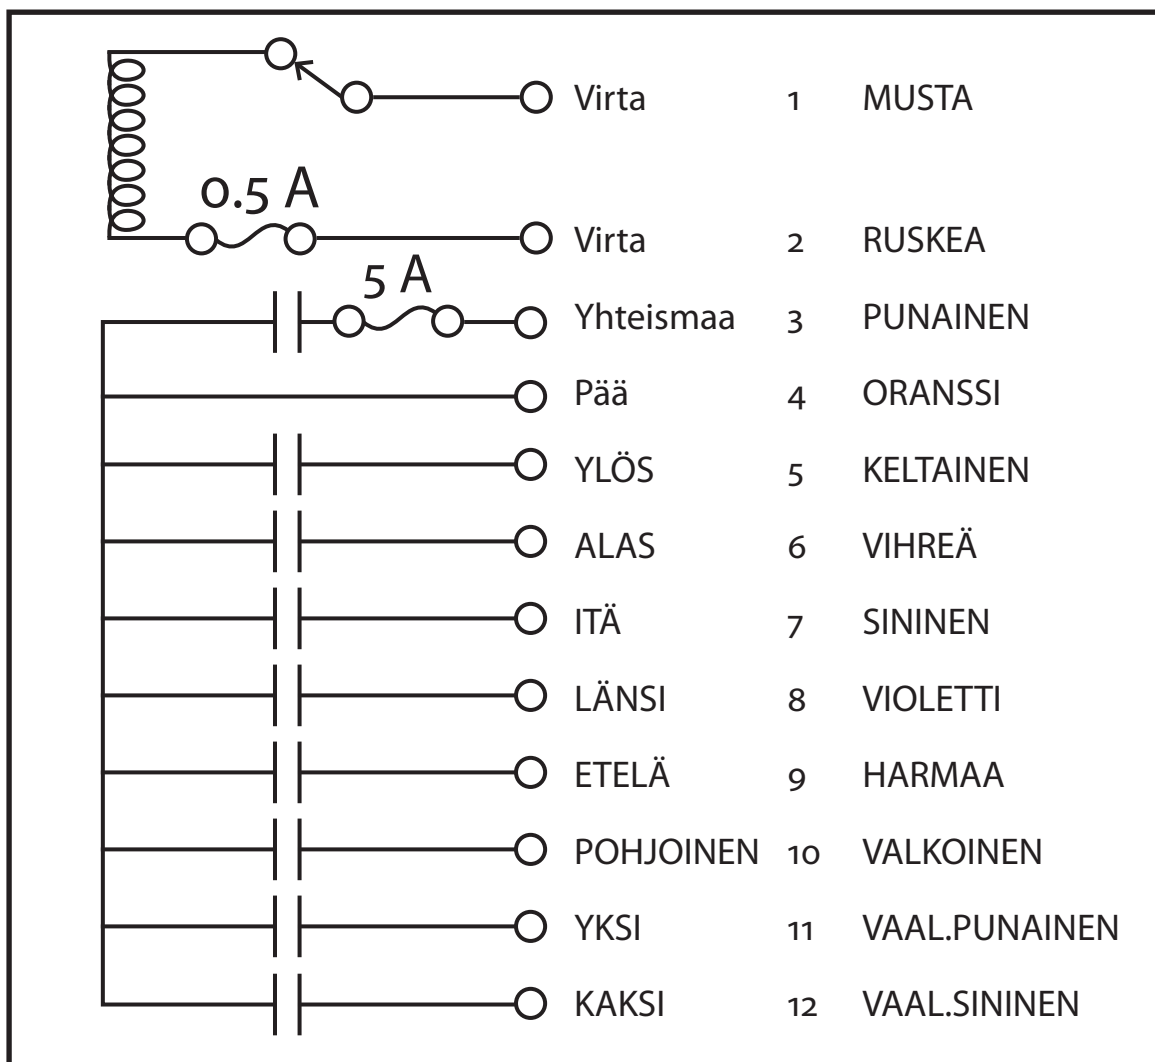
0.5 A

5 A

| | | |
|---|---|---|
| Virta | 1 | MUSTA |
| Virta | 2 | RUSKEA |
| Yhteismaa | 3 | PUNAINEN |
| Pää | 4 | ORANSSI |
| YLÖS | 5 | KELTAINEN |
| ALAS | 6 | VIHREÄ |
| ITÄ | 7 | SININEN |
| LÄNSI | 8 | VIOLETTI |
| ETELÄ | 9 | HARMAA |
| POHJOINEN | 10 | VALKOINEN |
| YKSI | 11 | VAAL.PUNAINEN |
| KAKSI | 12 | VAAL.SININEN |